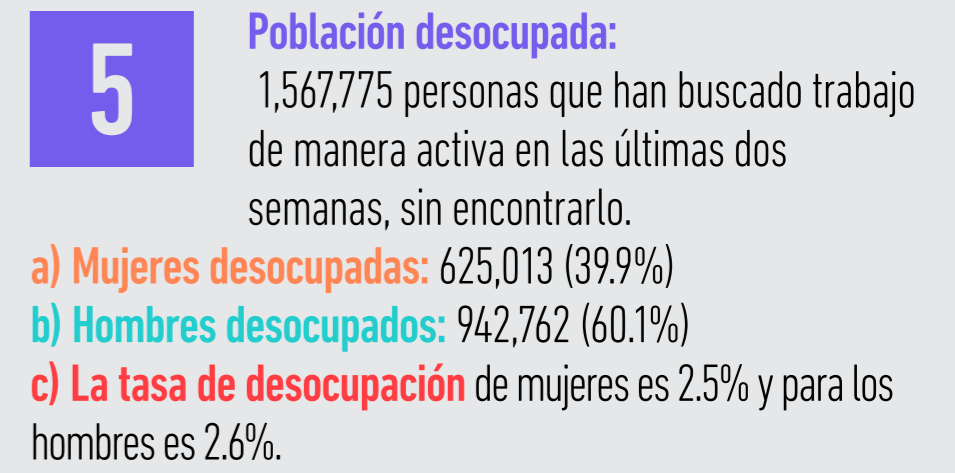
5

Población desocupada:
1,567,775 personas que han buscado trabajo de manera activa en las últimas dos semanas, sin encontrarlo.

a) Mujeres desocupadas: 625,013 (39.9%)
b) Hombres desocupados: 942,762 (60.1%)
c) La tasa de desocupación de mujeres es 2.5% y para los hombres es 2.6%.